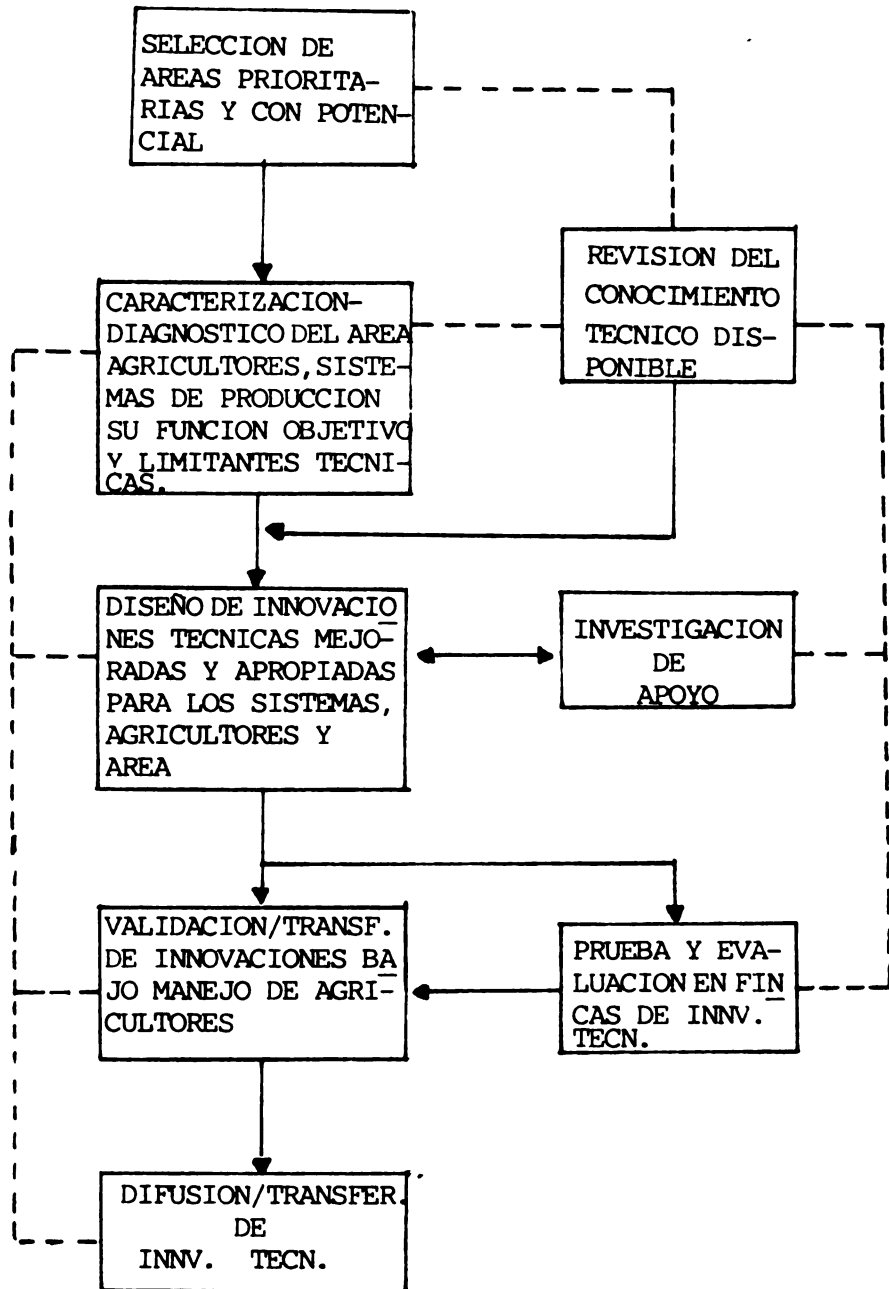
SELECCION DE AREAS PRIORITARIAS Y CON POTENCIAL

REVISION DEL CONOCIMIENTO TECNICO DISPONIBLE

CARACTERIZACION-DIAGNOSTICO DEL AREA AGRICULTORES, SISTEMAS DE PRODUCCION SU FUNCION OBJETIVO Y LIMITANTES TECNICAS.

DISEÑO DE INNOVACIONES TECNICAS MEJORADAS Y APROPIADAS PARA LOS SISTEMAS, AGRICULTORES Y AREA

INVESTIGACION DE APOYO

VALIDACION/TRANSF. DE INNOVACIONES BAJO MANEJO DE AGRICULTORES

PRUEBA Y EVALUACION EN FINCAS DE INNV. TECN.

DIFUSION/TRANSFER. DE INNV. TECN.